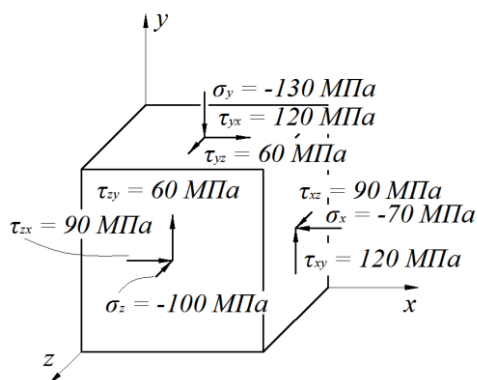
$y$

$\sigma_y = -130$ МПа

$\tau_{yx} = 120$ МПа

$\tau_{yz} = 60$ МПа

$\tau_{zy} = 60$ МПа

$\tau_{xz} = 90$ МПа

$\sigma_x = -70$ МПа

$\tau_{zx} = 90$ МПа

$\tau_{xy} = 120$ МПа

$\sigma_z = -100$ МПа

$x$

$z$